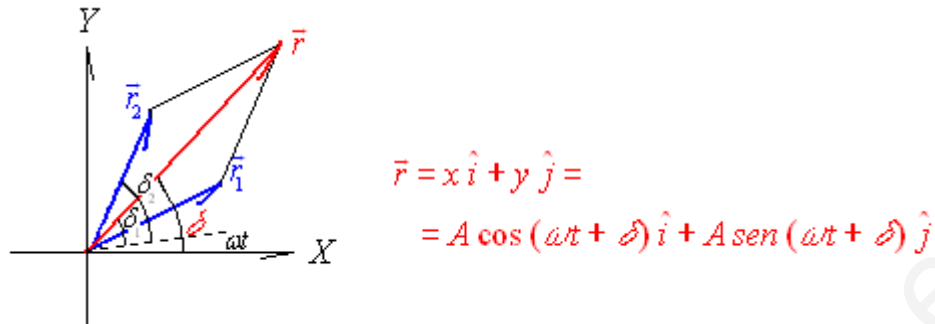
$Y$

$\vec{r}$

$\vec{r}_2$

$\vec{r}_1$

$\delta_2$

$\delta_1$

$\delta$

$\omega t$

$X$

$\vec{r} = x\,\hat{i} + y\,\hat{j} =$

$= A\cos(\omega t + \delta)\,\hat{i} + A\,sen\,(\omega t + \delta)\,\hat{j}$